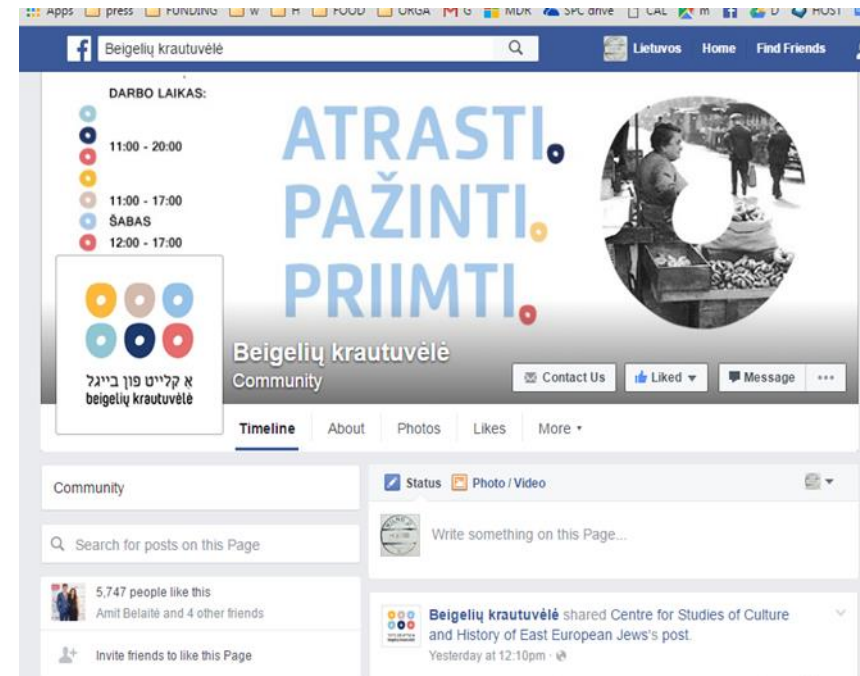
Apps press FUNDING W H FOOD ORGA G MDR SPC drive CAL m D HOST

Beigelių krautuvėlė

Lietuvos Home Find Friends

DARBO LAIKAS:

11:00 - 20:00

11:00 - 17:00
ŠABAS
12:00 - 17:00

ATRASTI.
PAŽINTI.
PRIIMTI.

א קליט פון בייגל
beigelių krautuvėlė

Beigelių krautuvėlė
Community

Contact Us Liked Message ...

Timeline About Photos Likes More

Community

Search for posts on this Page

5,747 people like this
Amit Belaitė and 4 other friends

Invite friends to like this Page

Status Photo / Video

Write something on this Page...

Beigelių krautuvėlė shared Centre for Studies of Culture and History of East European Jews's post.
Yesterday at 12:10pm ·